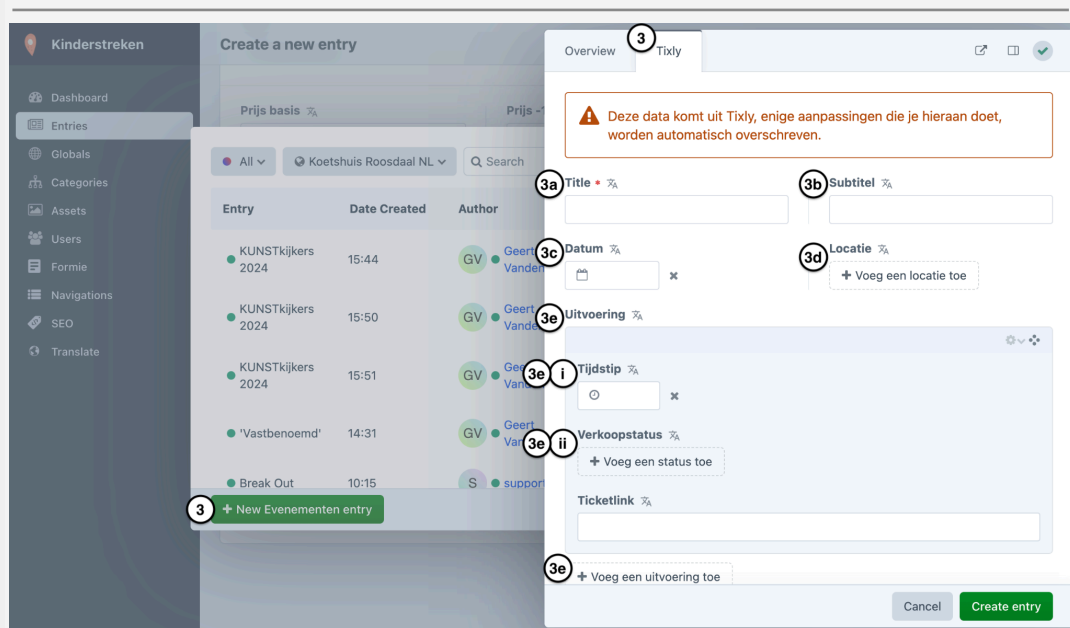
Kinderstreken

Dashboard
Entries
Globals
Categories
Assets
Users
Formie
Navigations
SEO
Translate

Create a new entry

Prijs basis

Prijs -

All

Koetshuis Roosdaal NL

Search

| Entry | Date Created | Author |
|---|---|---|
| KUNSTkijkers 2024 | 15:44 | GV Geert Vanden |
| KUNSTkijkers 2024 | 15:50 | GV Geert Vanden |
| KUNSTkijkers 2024 | 15:51 | GV Geert Vanden |
| 'Vastbenoemd' | 14:31 | GV Geert Vanden |
| Break Out | 10:15 | S support |

3 + New Evenementen entry

Overview 3 Tixly

Deze data komt uit Tixly, enige aanpassingen die je hieraan doet, worden automatisch overschreven.

3a Title •

3b Subtitel

3c Datum

3d Locatie

+ Voeg een locatie toe

3e Uitvoering

3e i Tijdstip

3e ii Verkoopstatus

+ Voeg een status toe

Ticketlink

3e + Voeg een uitvoering toe

Cancel

Create entry